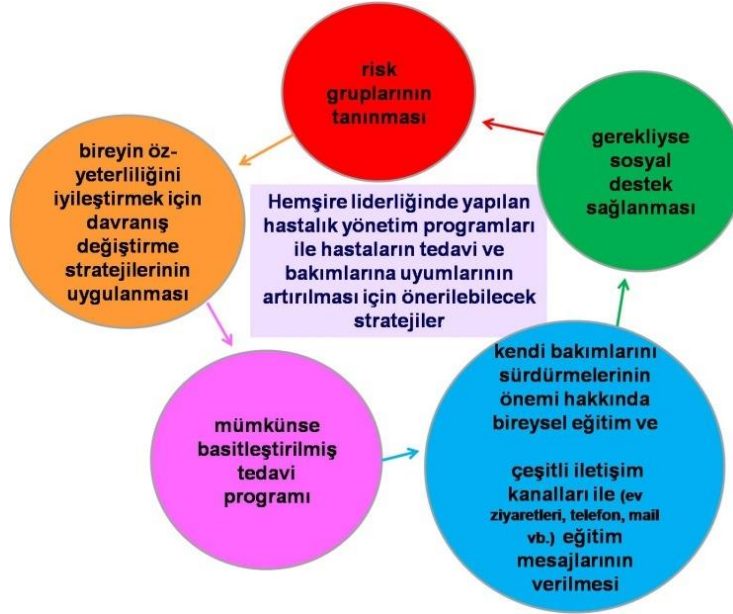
risk gruplarının tanınması

gerekliyse sosyal destek sağlanması

bireyin öz-yeterliliğini iyileştirmek için davranış değiştirme stratejilerinin uygulanması

Hemşire liderliğinde yapılan hastalık yönetim programları ile hastaların tedavi ve bakımlarına uyumlarının artırılması için önerilebilecek stratejiler

kendi bakımlarını sürdürmelerinin önemi hakkında bireysel eğitim ve

çeşitli iletişim kanalları ile (ev ziyaretleri, telefon, mail vb.) eğitim mesajlarının verilmesi

mümkünse basitleştirilmiş tedavi programı